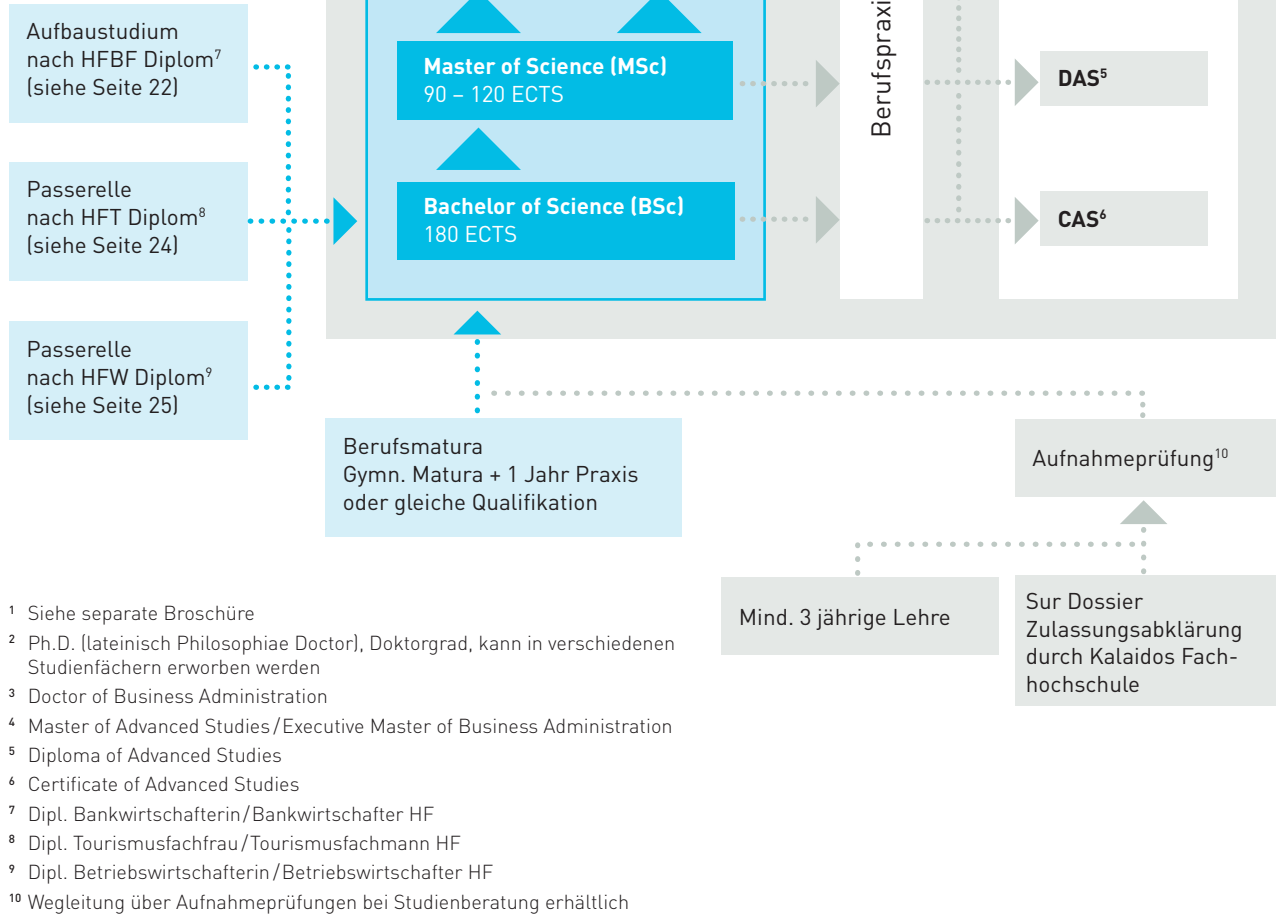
Aufbaustudium nach HFBF Diplom$^7$ (siehe Seite 22)

Passerelle nach HFT Diplom$^8$ (siehe Seite 24)

Passerelle nach HFW Diplom$^9$ (siehe Seite 25)

**Master of Science (MSc)**
90 – 120 ECTS

**Bachelor of Science (BSc)**
180 ECTS

Berufspraxi

**DAS$^5$**

**CAS$^6$**

Berufsmatura
Gymn. Matura + 1 Jahr Praxis
oder gleiche Qualifikation

Aufnahmeprüfung$^{10}$

Mind. 3 jährige Lehre

Sur Dossier Zulassungsabklärung durch Kalaidos Fachhochschule

$^1$ Siehe separate Broschüre
$^2$ Ph.D. (lateinisch Philosophiae Doctor), Doktorgrad, kann in verschiedenen Studienfächern erworben werden
$^3$ Doctor of Business Administration
$^4$ Master of Advanced Studies / Executive Master of Business Administration
$^5$ Diploma of Advanced Studies
$^6$ Certificate of Advanced Studies
$^7$ Dipl. Bankwirtschafterin / Bankwirtschafter HF
$^8$ Dipl. Tourismusfachfrau / Tourismusfachmann HF
$^9$ Dipl. Betriebswirtschafterin / Betriebswirtschafter HF
$^{10}$ Wegleitung über Aufnahmeprüfungen bei Studienberatung erhältlich